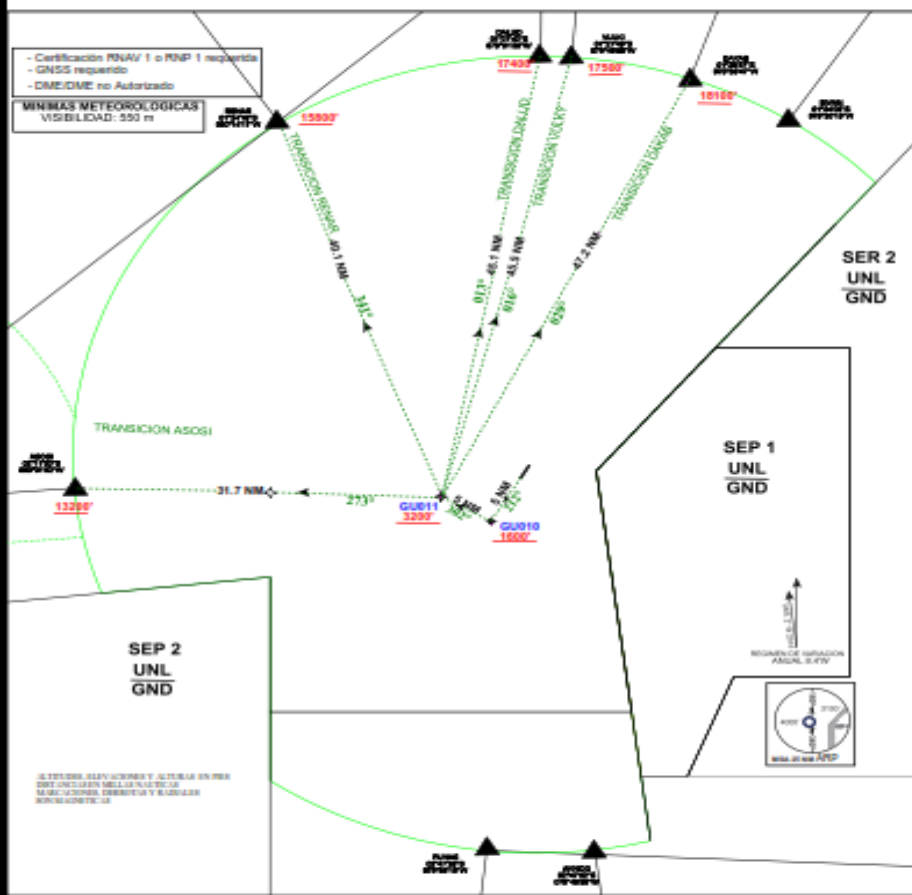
- Certificación RNAV 1 o RNP 1 requerida
- GNSS requerido
- DME/DME no Autorizado

MINIMAS METEOROLOGICAS
VISIBILIDAD: 550 m

15500'

17400'

17500'

18100'

TRANSICION RENAS

TRANSICION DALJO

TRANSICION VULKY

TRANSICION DAKOB

40.1 NM

45.1 NM

43.9 NM

47.2 NM

341°

013°

016°

029°

SER 2
UNL
GND

TRANSICION ASOSI

13200'

31.7 NM

273°

GU011
3200'

5.4 NM

5 NM

GU010
1600'

SEP 1
UNL
GND

SEP 2
UNL
GND

REGIMEN DE VARIACION ANUAL 0.4°W

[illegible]

ALTITUDES, ELEVACIONES Y ALTURAS EN PIES DISTANCIAS EN MILLAS NAUTICAS MARCACIONES, DERROTAS Y RADIALES SON MAGNETICAS